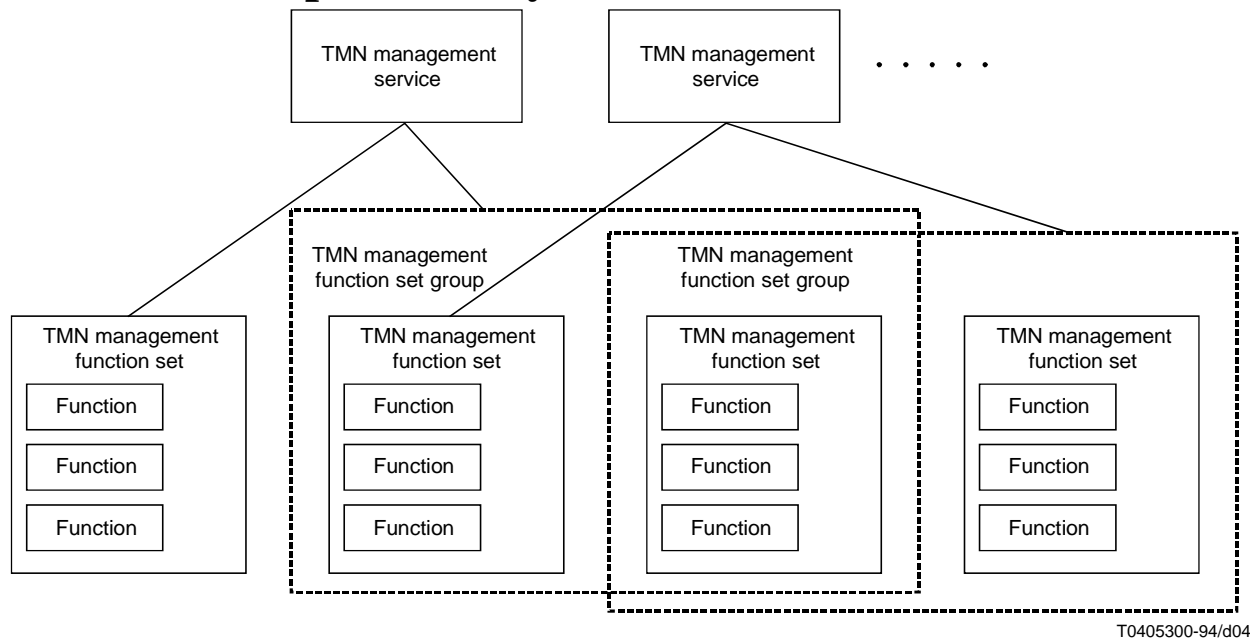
TMN management service

TMN management service

. . . . .

TMN management function set group

TMN management function set group

TMN management function set

Function

Function

Function

TMN management function set

Function

Function

Function

TMN management function set

Function

Function

Function

TMN management function set

Function

Function

Function

T0405300-94/d04